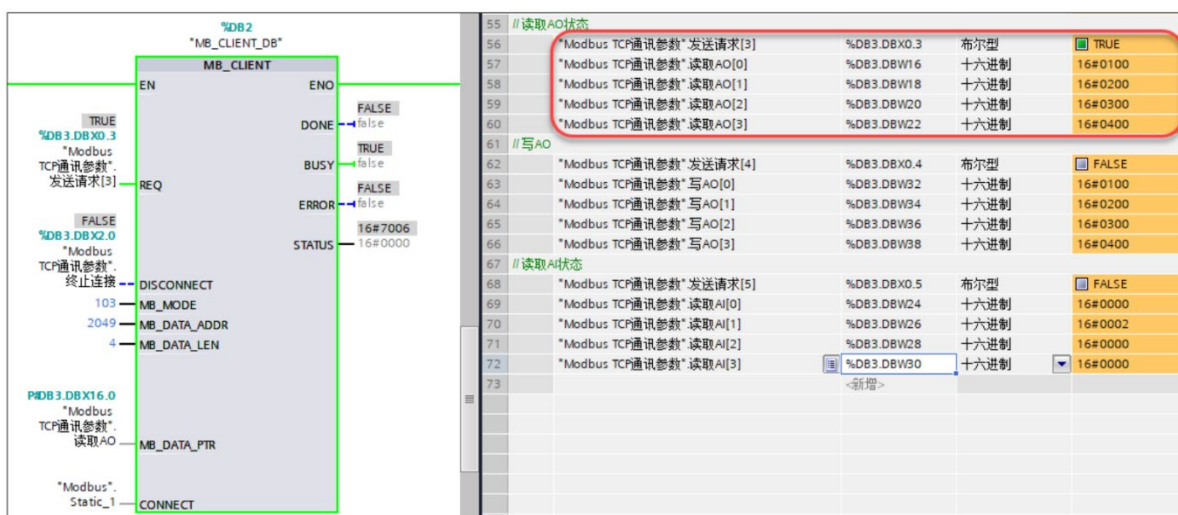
%DB2
"MB_CLIENT_DB"

MB_CLIENT

EN
ENO

TRUE
%DB3.DBX0.3
"Modbus TCP通讯参数".
发送请求[3]
REQ

DONE false FALSE
BUSY false TRUE
ERROR false FALSE
STATUS 16#0000 16#7006

FALSE
%DB3.DBX2.0
"Modbus TCP通讯参数".
终止连接
DISCONNECT

103 MB_MODE
2049 MB_DATA_ADDR
4 MB_DATA_LEN

P#DB3.DBX16.0
"Modbus TCP通讯参数".
读取AO
MB_DATA_PTR

"Modbus".
Static_1
CONNECT

| | | | | |
|---|---|---|---|---|
| 55 | //读取AO状态 | | | |
| 56 | "Modbus TCP通讯参数".发送请求[3] | %DB3.DBX0.3 | 布尔型 | TRUE |
| 57 | "Modbus TCP通讯参数".读取AO[0] | %DB3.DBW16 | 十六进制 | 16#0100 |
| 58 | "Modbus TCP通讯参数".读取AO[1] | %DB3.DBW18 | 十六进制 | 16#0200 |
| 59 | "Modbus TCP通讯参数".读取AO[2] | %DB3.DBW20 | 十六进制 | 16#0300 |
| 60 | "Modbus TCP通讯参数".读取AO[3] | %DB3.DBW22 | 十六进制 | 16#0400 |
| 61 | //写AO | | | |
| 62 | "Modbus TCP通讯参数".发送请求[4] | %DB3.DBX0.4 | 布尔型 | FALSE |
| 63 | "Modbus TCP通讯参数".写AO[0] | %DB3.DBW32 | 十六进制 | 16#0100 |
| 64 | "Modbus TCP通讯参数".写AO[1] | %DB3.DBW34 | 十六进制 | 16#0200 |
| 65 | "Modbus TCP通讯参数".写AO[2] | %DB3.DBW36 | 十六进制 | 16#0300 |
| 66 | "Modbus TCP通讯参数".写AO[3] | %DB3.DBW38 | 十六进制 | 16#0400 |
| 67 | //读取AI状态 | | | |
| 68 | "Modbus TCP通讯参数".发送请求[5] | %DB3.DBX0.5 | 布尔型 | FALSE |
| 69 | "Modbus TCP通讯参数".读取AI[0] | %DB3.DBW24 | 十六进制 | 16#0000 |
| 70 | "Modbus TCP通讯参数".读取AI[1] | %DB3.DBW26 | 十六进制 | 16#0002 |
| 71 | "Modbus TCP通讯参数".读取AI[2] | %DB3.DBW28 | 十六进制 | 16#0000 |
| 72 | "Modbus TCP通讯参数".读取AI[3] | %DB3.DBW30 | 十六进制 | 16#0000 |
| 73 | | <新增> | | |